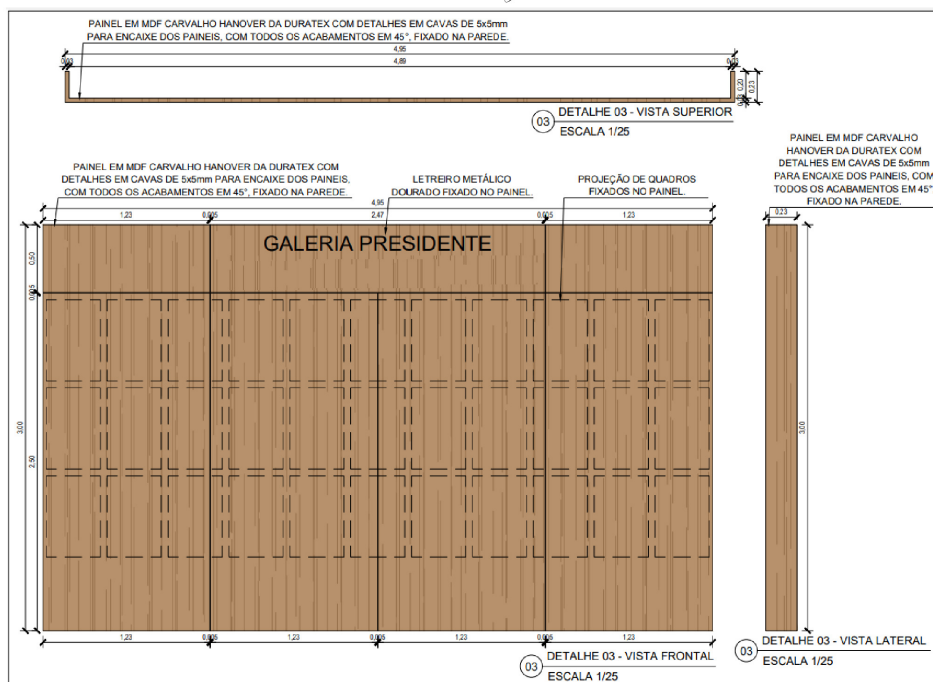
PAINEL EM MDF CARVALHO HANOVER DA DURATEX COM DETALHES EM CAVAS DE 5x5mm PARA ENCAIXE DOS PAINEIS, COM TODOS OS ACABAMENTOS EM 45°, FIXADO NA PAREDE.

4,95
4,89
0,03
0,03
0,20
0,23
0,03

03 DETALHE 03 - VISTA SUPERIOR
ESCALA 1/25

PAINEL EM MDF CARVALHO HANOVER DA DURATEX COM DETALHES EM CAVAS DE 5x5mm PARA ENCAIXE DOS PAINEIS, COM TODOS OS ACABAMENTOS EM 45°, FIXADO NA PAREDE.

LETREIRO METÁLICO DOURADO FIXADO NO PAINEL.

PROJEÇÃO DE QUADROS FIXADOS NO PAINEL.

4,95
1,23
0,005
2,47
0,005
1,23

GALERIA PRESIDENTE

0,50
0,05
3,00
2,50

1,23
0,005
1,23
0,005
1,23
0,005
1,23

03 DETALHE 03 - VISTA FRONTAL
ESCALA 1/25

PAINEL EM MDF CARVALHO HANOVER DA DURATEX COM DETALHES EM CAVAS DE 5x5mm PARA ENCAIXE DOS PAINEIS, COM TODOS OS ACABAMENTOS EM 45°, FIXADO NA PAREDE.

0,23
3,00

03 DETALHE 03 - VISTA LATERAL
ESCALA 1/25